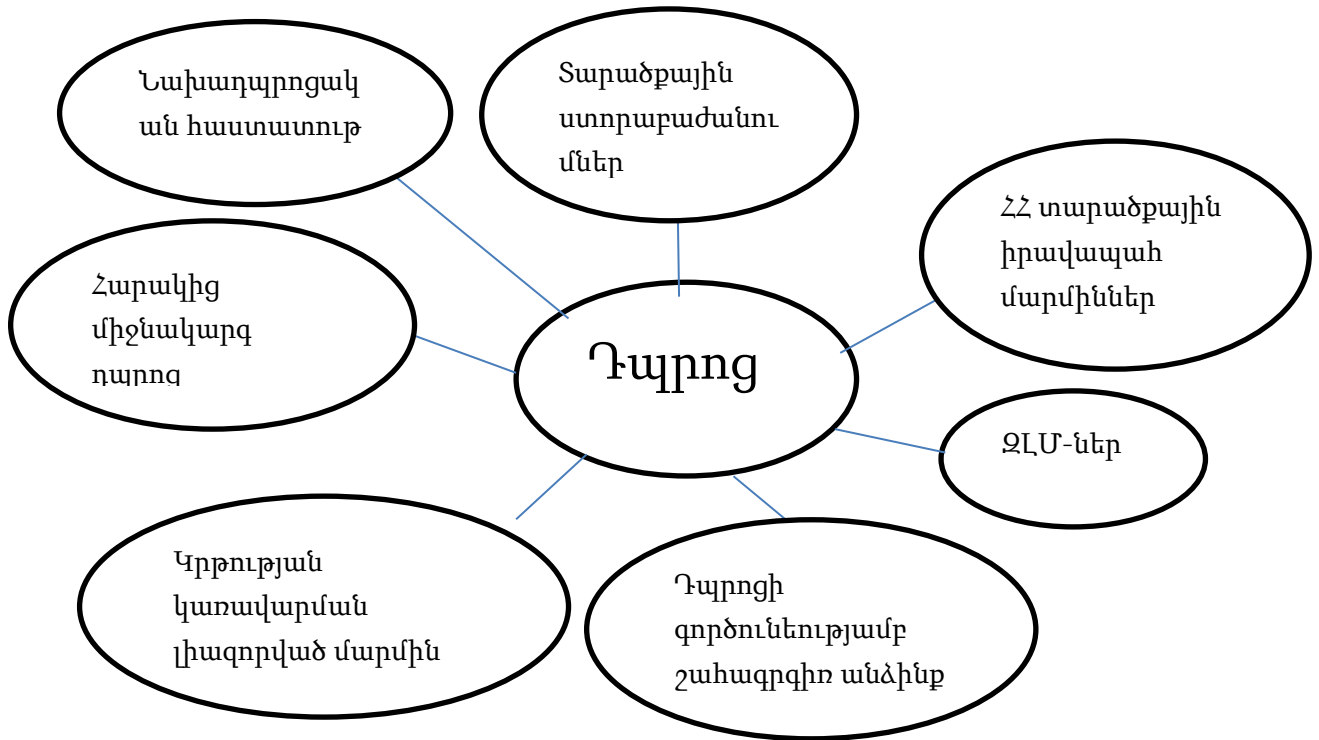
Նախադպրոցական հաստատութ

Տարածքային ստորաբաժանումներ

ՀՀ տարածքային իրավապահ մարմիններ

Հարակից միջնակարգ դպրոց

Դպրոց

ԶԼՄ-ներ

Կրթության կառավարման լիազորված մարմին

Դպրոցի գործունեությամբ շահագրգիռ անձինք